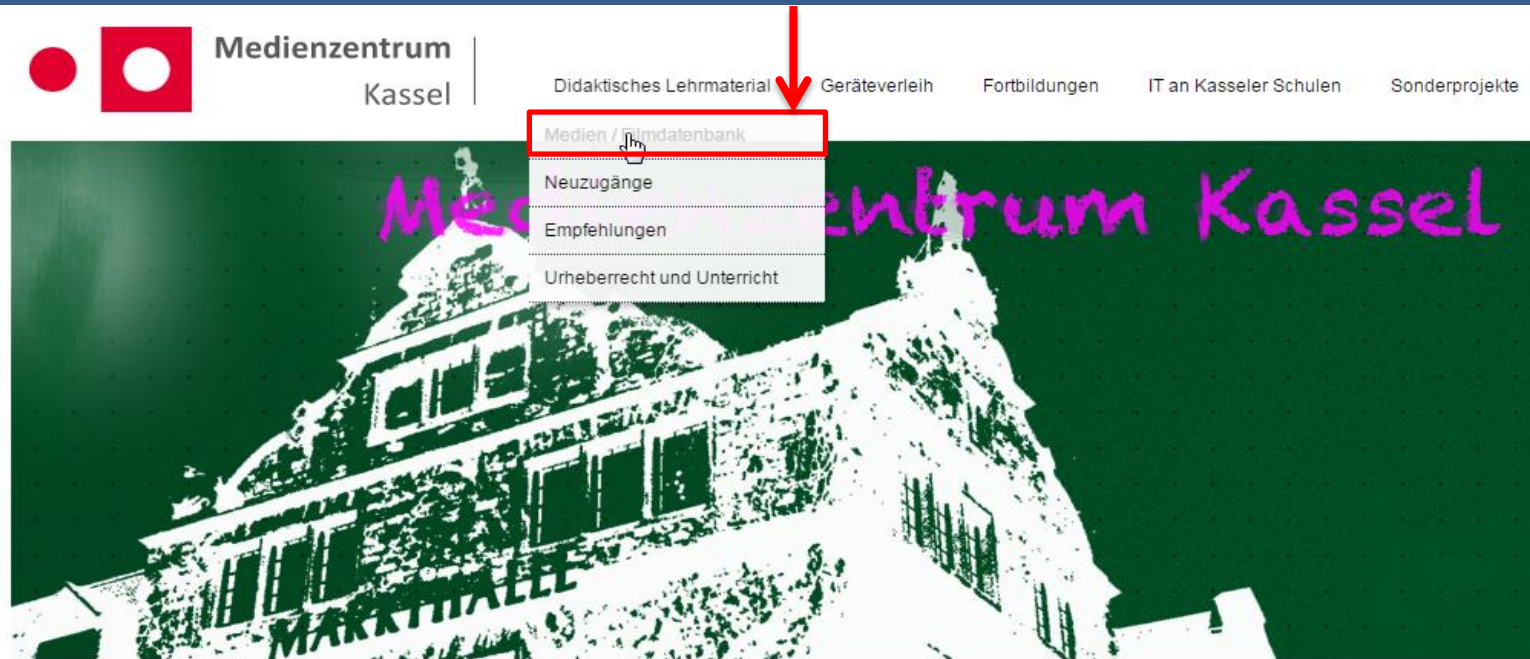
Medienzentrum
Kassel

Didaktisches Lehrmaterial
Geräteverleih
Fortbildungen
IT an Kasseler Schulen
Sonderprojekte

Medien / Filmdatenbank
Neuzugänge
Empfehlungen
Urheberrecht und Unterricht

Me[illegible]entrum Kassel

MARKTHALLE